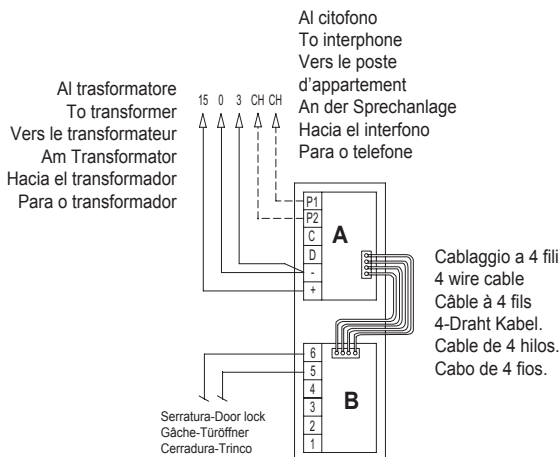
Al citofono
To interphone
Vers le poste d'appartement
An der Sprechanlage
Hacia el interfono
Para o telefone

Al trasformatore
To transformer
Vers le transformateur
Am Transformator
Hacia el transformador
Para o transformador

15 0 3 CH CH

P1
P2
C
D
-
+
A

Cablaggio a 4 fili
4 wire cable
Câble à 4 fils
4-Draht Kabel.
Cable de 4 hilos.
Cabo de 4 fios.

6
5
4
3
2
1
B

Serratura-Door lock
Gâche-Türöffner
Cerradura-Trinco